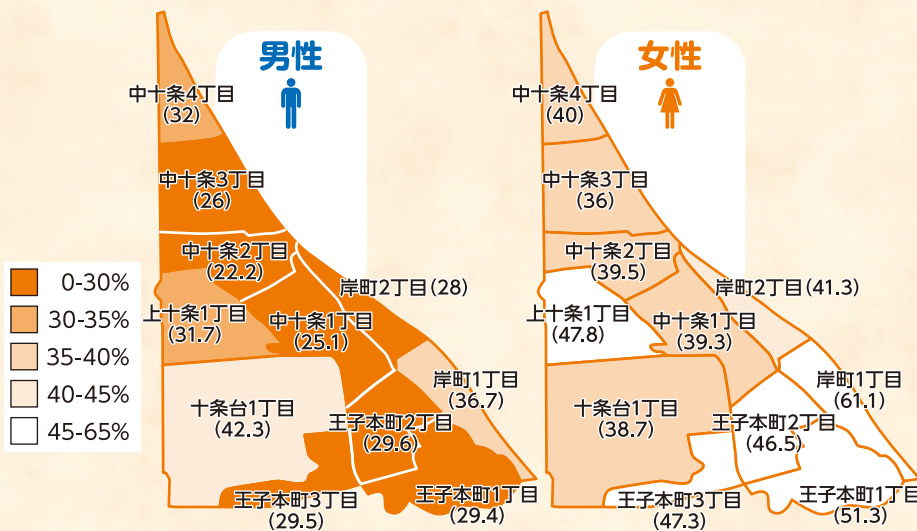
男性

中十条4丁目
(32)

中十条3丁目
(26)

中十条2丁目
(22.2)

上十条1丁目
(31.7)

中十条1丁目
(25.1)

岸町2丁目(28)

岸町1丁目
(36.7)

十条台1丁目
(42.3)

王子本町2丁目
(29.6)

王子本町3丁目
(29.5)

王子本町1丁目
(29.4)

0-30%
30-35%
35-40%
40-45%
45-65%

女性

中十条4丁目
(40)

中十条3丁目
(36)

中十条2丁目
(39.5)

上十条1丁目
(47.8)

中十条1丁目
(39.3)

岸町2丁目(41.3)

岸町1丁目
(61.1)

十条台1丁目
(38.7)

王子本町2丁目
(46.5)

王子本町3丁目
(47.3)

王子本町1丁目
(51.3)